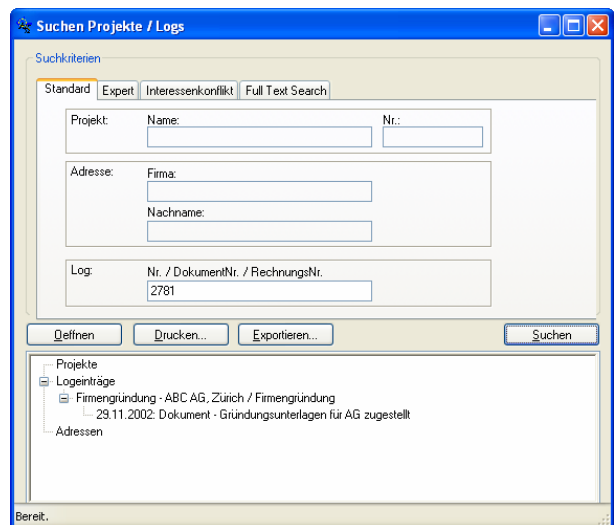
Suchen Projekte / Logs

Suchkriterien

Standard | Expert | Interessenkonflikt | Full Text Search

Projekt: Name: Nr.:

Adresse: Firma:

Nachname:

Log: Nr. / DokumentNr. / RechnungsNr.

2781

Oeffnen | Drucken... | Exportieren... | Suchen

Projekte
Logeinträge
Firmengründung - ABC AG, Zürich / Firmengründung
29.11.2002: Dokument - Gründungsunterlagen für AG zugestellt
Adressen

Bereit.